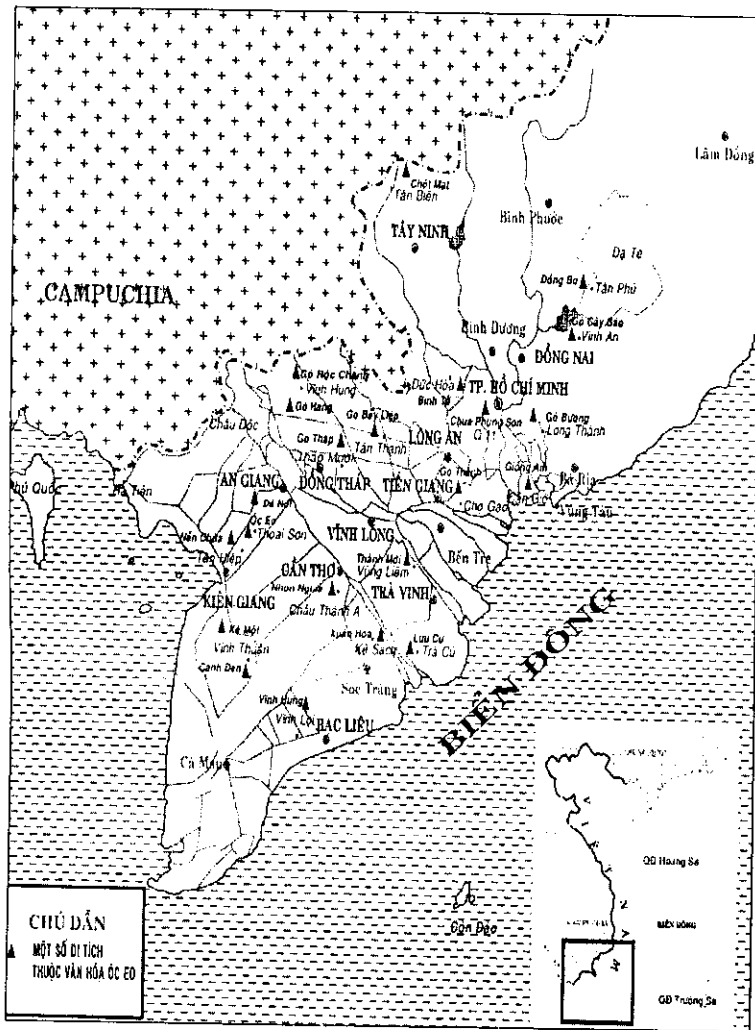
Lâm Đồng

Chốt Mạt
Tân Biên
TÂY NINH
Bình Phước
Dạ Te
Đồng Bo
Tân Phú
CAMPUCHIA
Bình Dương
Gò Cây Gáo
Vĩnh An
ĐỒNG NAI
Gò Rộc Chanh
Vĩnh Hưng
Đức Hòa
Bình Tả
TP. HỒ CHÍ MINH
Gò Hàng
Gò Bảy Dạp
Châu Đốc
Chùa Phụng Sơn
Gò Bường
Long Thành
Gò Tháp
Tân Thành
LONG AN
Gò Thành
Giồng Am
Phú Quốc
Hà Tiên
AN GIANG
ĐỒNG THÁP
TIỀN GIANG
Bà Rịa
Cần Giờ
Chợ Gạo
Vũng Tàu
Đá Nổi
Óc Eo
Thoại Sơn
VĨNH LONG
Tắc Liệp
Bến Tre
Thành Mới
Vũng Liêm
CẦN THƠ
Nhơn Nghĩa
TRÀ VINH
KIÊN GIANG
Châu Thành A
Kè Một
Vĩnh Thuận
Kế Sách
Lưu Cừ
Trà Cú
Cạnh Đền
BIỂN ĐÔNG
Sóc Trăng
Vĩnh Hưng
Vĩnh Lợi
BẠC LIÊU
Cà Mau
QĐ Hoàng Sa
BIỂN ĐÔNG
Côn Đảo
CHÚ DẪN
MỘT SỐ DI TÍCH THUỘC VĂN HÓA ÓC EO
QĐ Trường Sa